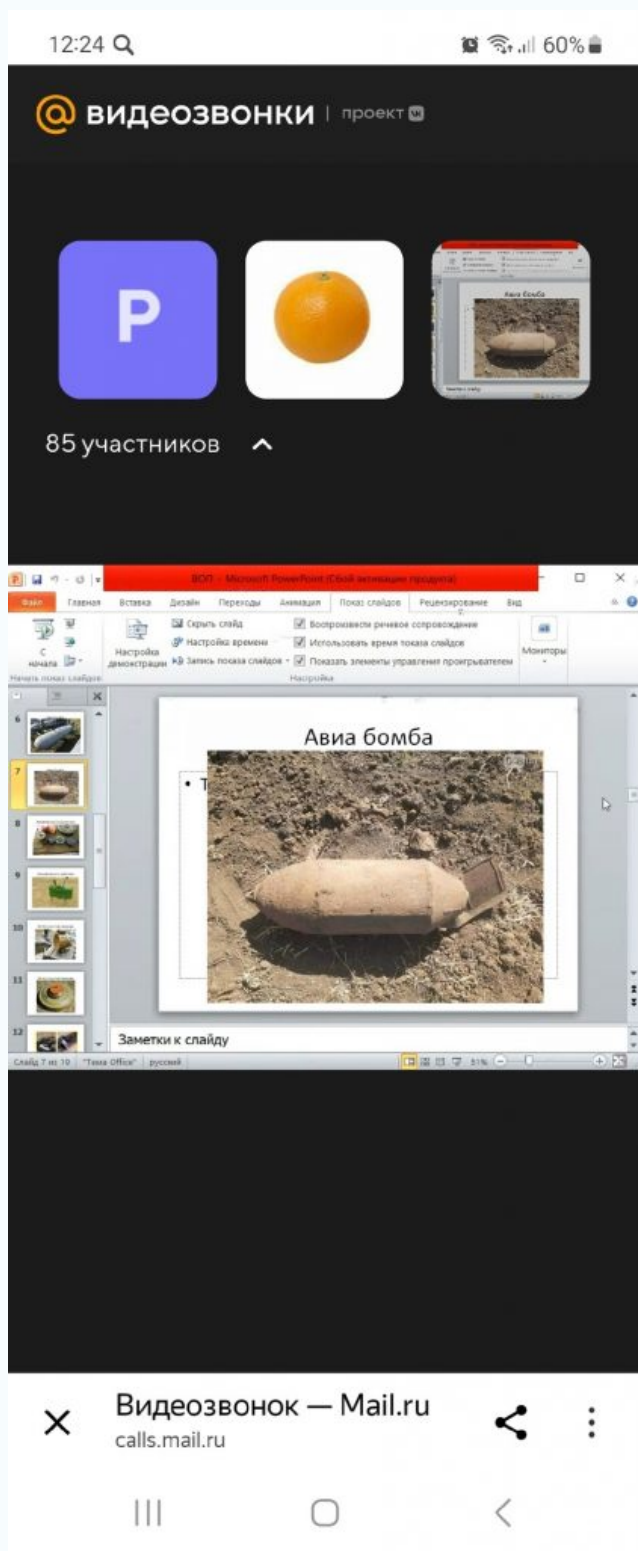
12:24

60%

@ видеозвонки | проект

P

Авиа бомба

85 участников

ВОП - Microsoft PowerPoint (Сбой активации продукта)

Файл Главная Вставка Дизайн Переходы Анимация Показ слайдов Рецензирование Вид

С начала

Настройка демонстрации

Скрыть слайд

Настройка времени

Запись показа слайдов

Воспроизвести речевое сопровождение

Использовать время показа слайдов

Показать элементы управления проигрывателем

Мониторы

Начать показ слайдов

Настройка

6
7
8
9
10
11
12

Авиа бомба

• Т

Заметки к слайду

Слайд 7 из 19 "Тема Office" русский

51%

Видеозвонок — Mail.ru
calls.mail.ru